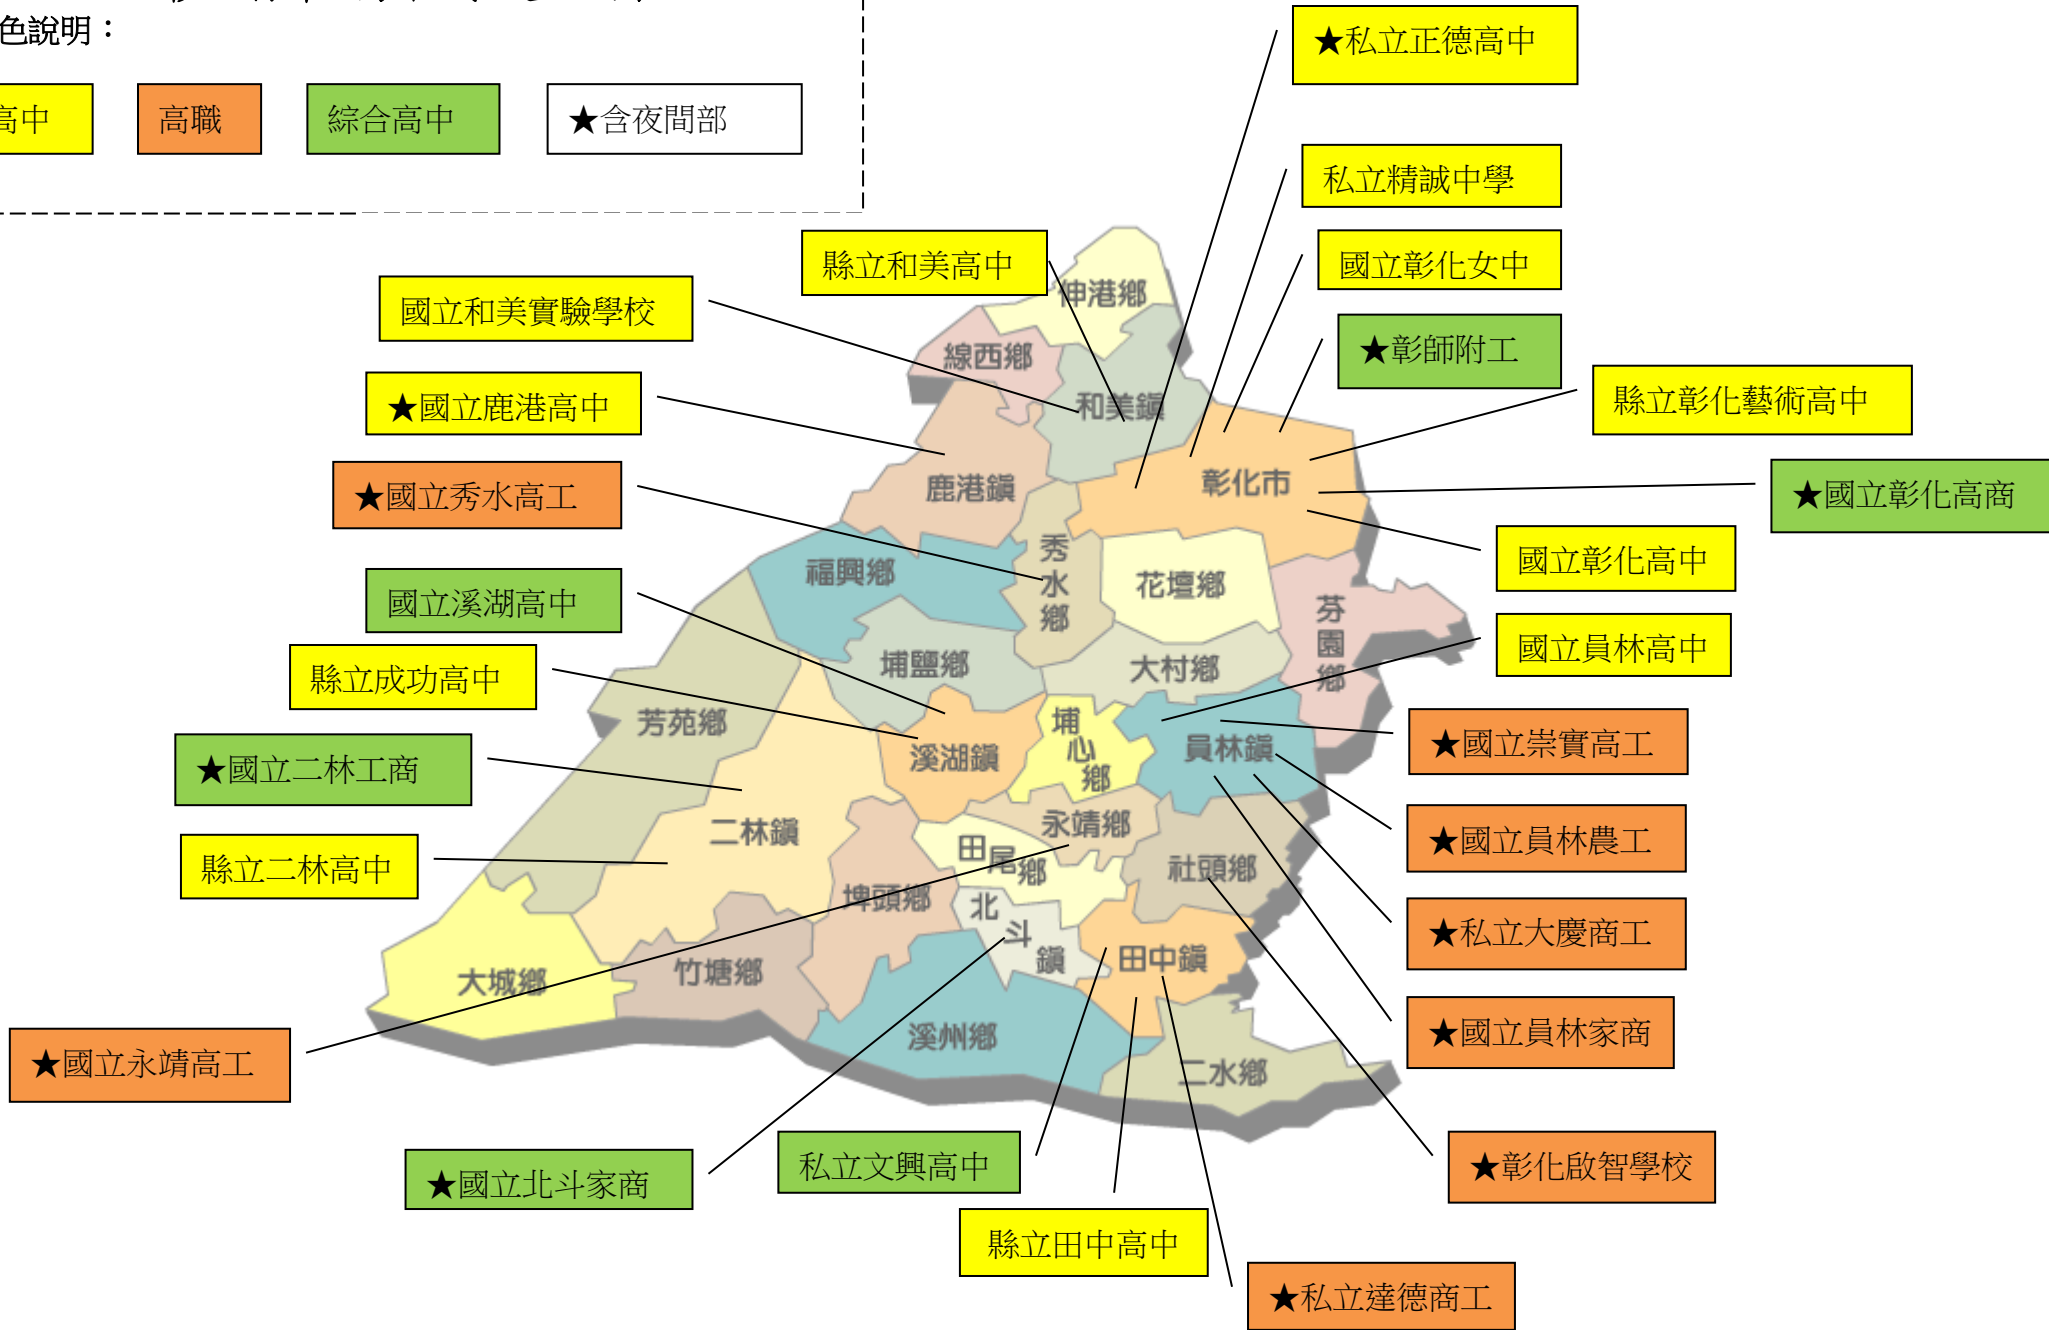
色說明：

高中 高職 綜合高中 ★含夜間部

★私立正德高中
私立精誠中學
國立彰化女中
★彰師附工
縣立彰化藝術高中
★國立彰化高商
國立彰化高中
國立員林高中
★國立崇實高工
★國立員林農工
★私立大慶商工
★國立員林家商
★彰化啟智學校
★私立達德商工
縣立田中高中
私立文興高中
★國立北斗家商
★國立永靖高工
縣立二林高中
★國立二林工商
縣立成功高中
國立溪湖高中
★國立秀水高工
★國立鹿港高中
國立和美實驗學校
縣立和美高中

伸港鄉
線西鄉
和美鎮
鹿港鎮
彰化市
秀水鄉
福興鄉
花壇鄉
芬園鄉
埔鹽鄉
大村鄉
芳苑鄉
溪湖鎮
埔心鄉
員林鎮
二林鎮
永靖鄉
田尾鄉
社頭鄉
埤頭鄉
北斗鎮
田中鎮
大城鄉
竹塘鄉
溪州鄉
二水鄉